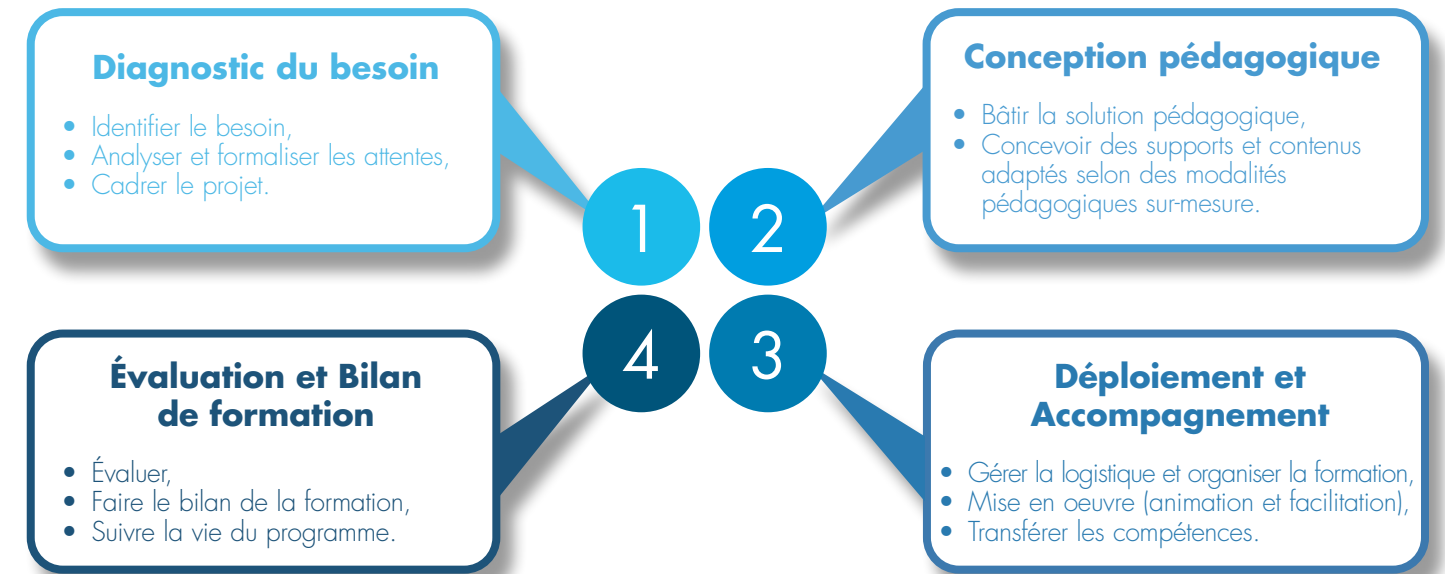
Diagnostic du besoin

- Identifier le besoin,
- Analyser et formaliser les attentes,
- Cadrer le projet.

Conception pédagogique

- Bâtir la solution pédagogique,
- Concevoir des supports et contenus adaptés selon des modalités pédagogiques sur-mesure.

1

2

4

3

Évaluation et Bilan de formation

- Évaluer,
- Faire le bilan de la formation,
- Suivre la vie du programme.

Déploiement et Accompagnement

- Gérer la logistique et organiser la formation,
- Mise en oeuvre (animation et facilitation),
- Transférer les compétences.